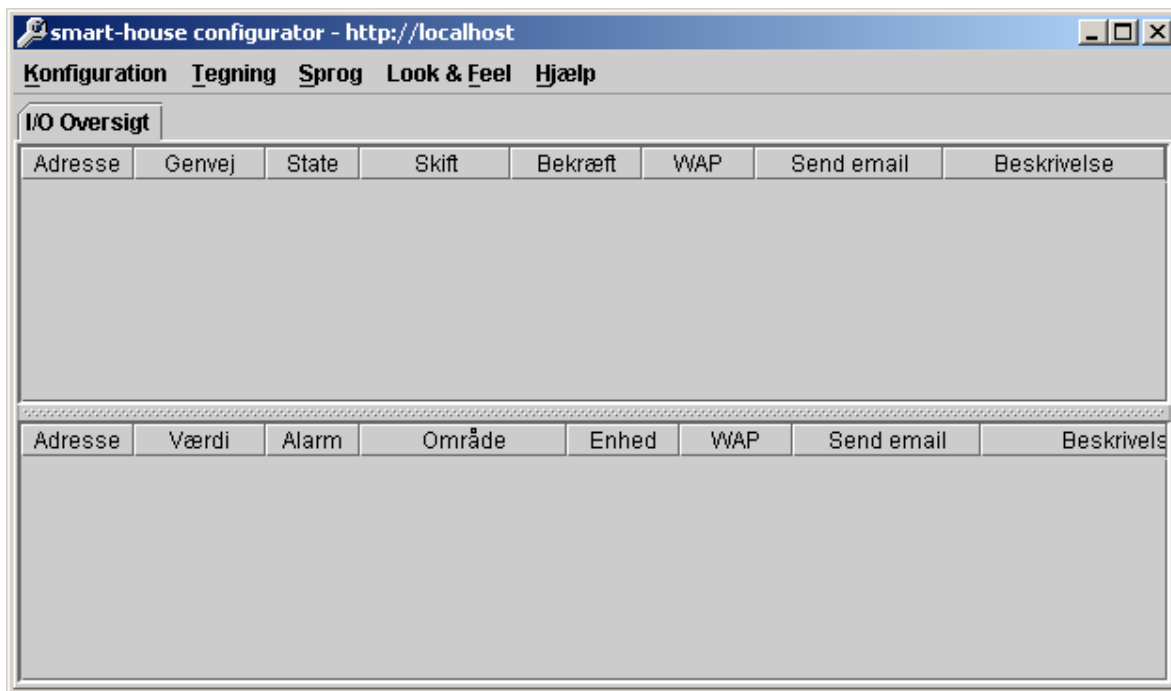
smart-house configurator - http://localhost

Konfiguration Tegning Sprog Look & Feel Hjælp

I/O Oversigt

| Adresse | Genvej | State | Skift | Bekræft | WAP | Send email | Beskrivelse |
|---|---|---|---|---|---|---|---|

| Adresse | Værdi | Alarm | Område | Enhed | WAP | Send email | Beskrivels |
|---|---|---|---|---|---|---|---|